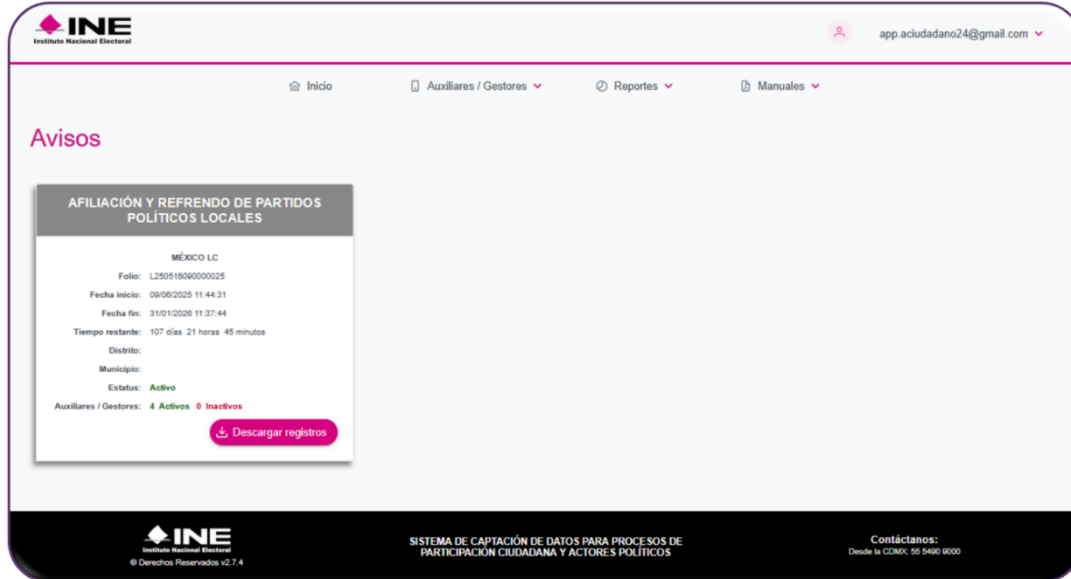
INE
Instituto Nacional Electoral

app.aciudadano24@gmail.com

Inicio
Auxiliares / Gestores
Reportes
Manuales

Avisos

AFILIACIÓN Y REFRENDO DE PARTIDOS POLÍTICOS LOCALES

MÉXICO LC

Folio: L250516090000025
Fecha inicio: 09/06/2025 11:44:31
Fecha fin: 31/01/2026 11:37:44
Tiempo restante: 107 días 21 horas 45 minutos
Distrito:
Municipio:
Estatus: Activo
Auxiliares / Gestores: 4 Activos 0 Inactivos

Descargar registros

INE
Instituto Nacional Electoral
© Derechos Reservados v2.7.4

SISTEMA DE CAPTACIÓN DE DATOS PARA PROCESOS DE PARTICIPACIÓN CIUDADANA Y ACTORES POLÍTICOS

Contáctanos:
Desde la CDMX: 55 5490 9000